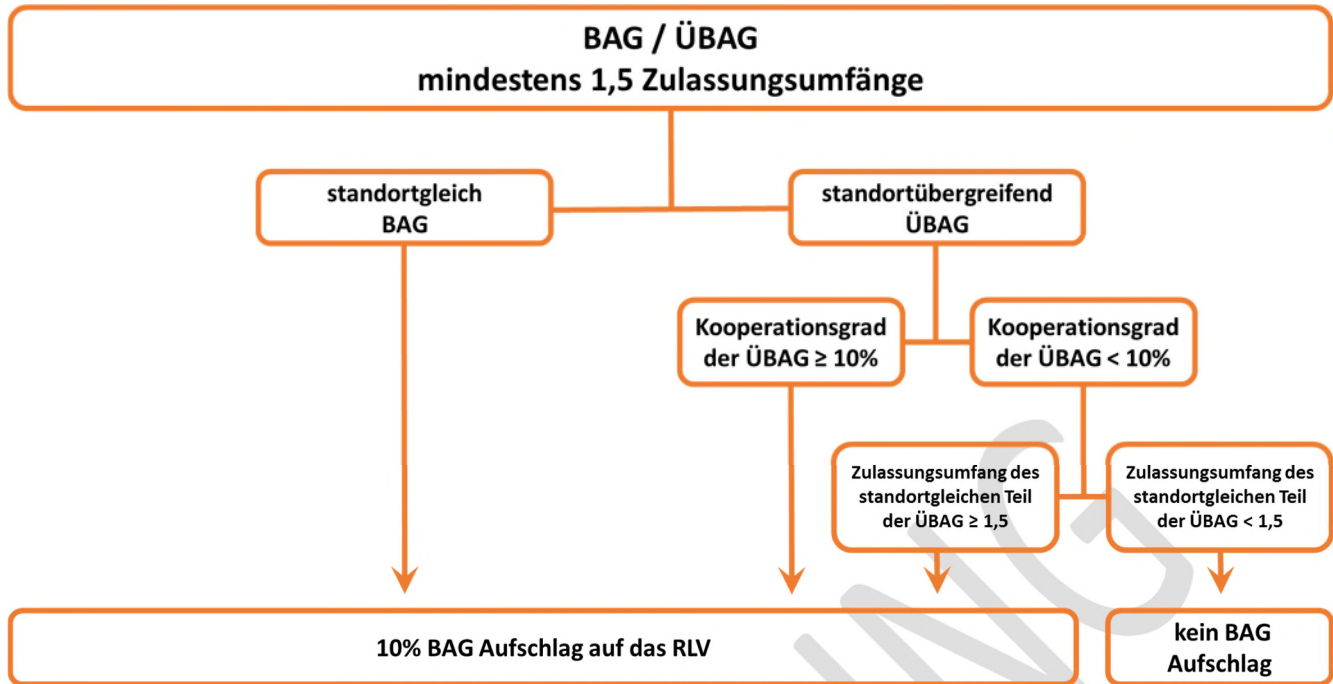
BAG / ÜBAG
mindestens 1,5 Zulassungsumfänge

standortgleich
BAG

standortübergreifend
ÜBAG

Kooperationsgrad der ÜBAG ≥ 10%

Kooperationsgrad der ÜBAG < 10%

Zulassungsumfang des standortgleichen Teil der ÜBAG ≥ 1,5

Zulassungsumfang des standortgleichen Teil der ÜBAG < 1,5

10% BAG Aufschlag auf das RLV

kein BAG Aufschlag